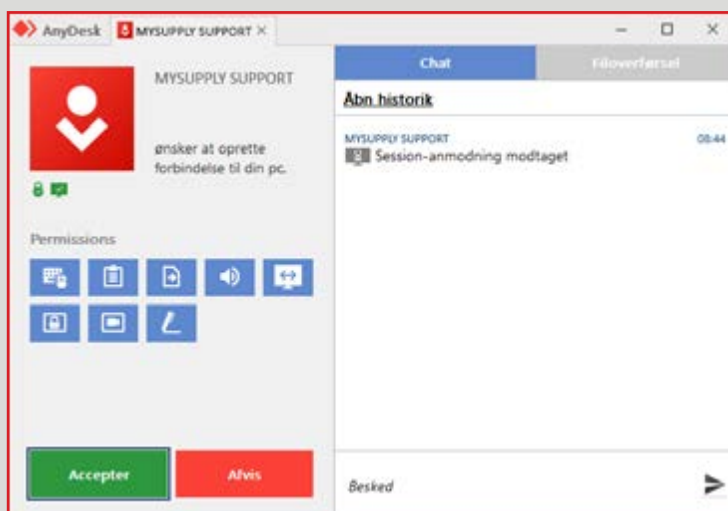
AnyDesk MYSUPPLY SUPPORT ×

MYSUPPLY SUPPORT

ønsker at oprette forbindelse til din pc.

Permissions

Accepter

Afvis

Chat

Filoverførsel

Åbn historik

MYSUPPLY SUPPORT

08:44

Session-anmodning modtaget

Besked